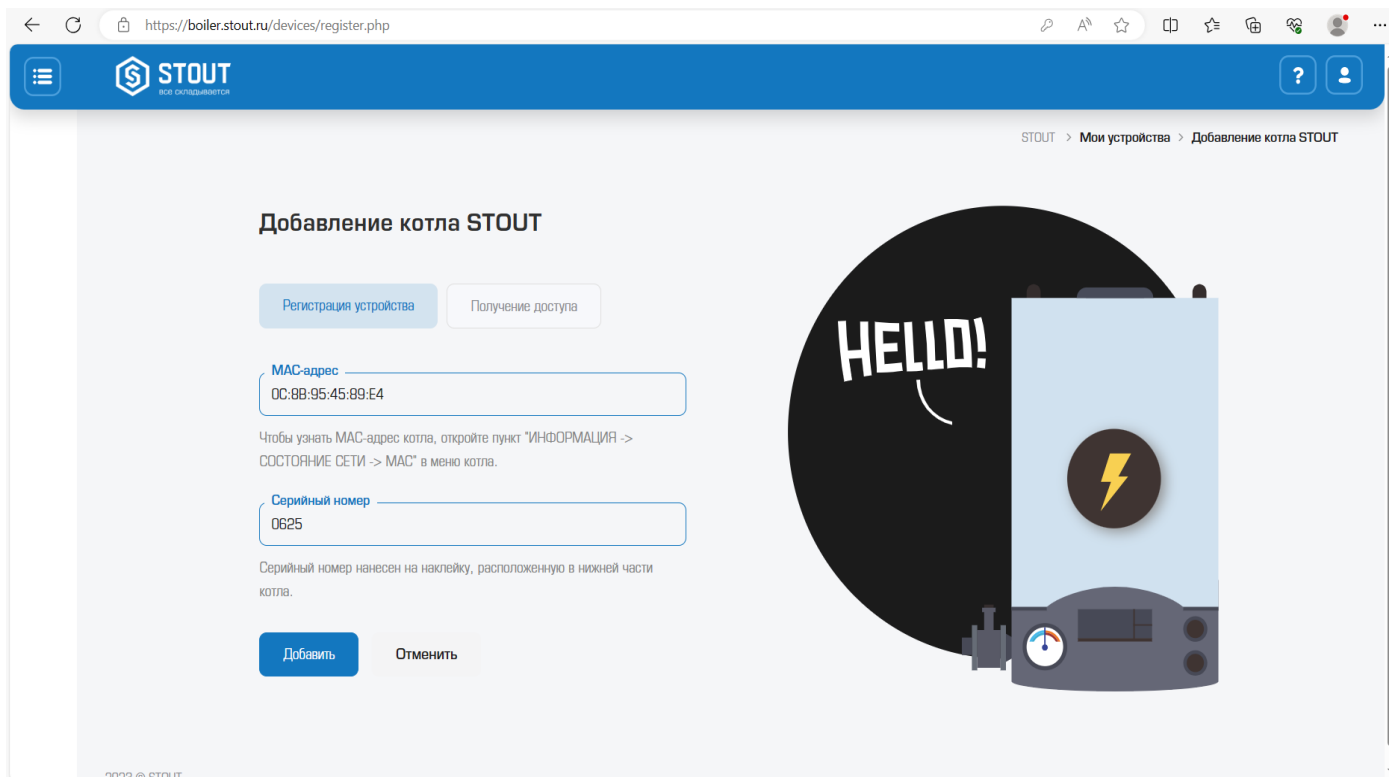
https://boiler.stout.ru/devices/register.php

STOUT
все складывается

?

STOUT > Мои устройства > Добавление котла STOUT

Добавление котла STOUT

Регистрация устройства

Получение доступа

МАС-адрес
0C:8B:95:45:89:E4

Чтобы узнать МАС-адрес котла, откройте пункт "ИНФОРМАЦИЯ -> СОСТОЯНИЕ СЕТИ -> МАС" в меню котла.

Серийный номер
0625

Серийный номер нанесен на наклейку, расположенную в нижней части котла.

Добавить

Отменить

HELLO!

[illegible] © STOUT